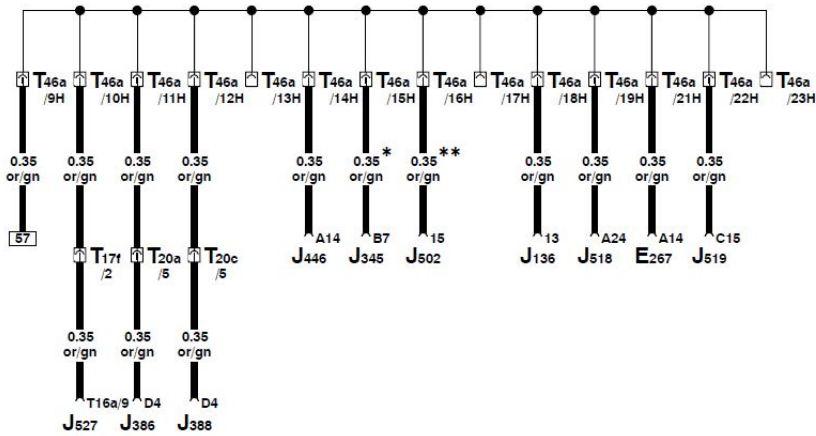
$T_{46a}$ /9H
$T_{46a}$ /10H
$T_{46a}$ /11H
$T_{46a}$ /12H
$T_{46a}$ /13H
$T_{46a}$ /14H
$T_{46a}$ /15H
$T_{46a}$ /16H
$T_{46a}$ /17H
$T_{46a}$ /18H
$T_{46a}$ /19H
$T_{46a}$ /21H
$T_{46a}$ /22H
$T_{46a}$ /23H

0.35 or/gn
57

0.35 or/gn
$T_{17f}$ /2
0.35 or/gn
T16a/9
$J_{527}$

0.35 or/gn
$T_{20a}$ /5
0.35 or/gn
D4
$J_{386}$

0.35 or/gn
$T_{20c}$ /5
0.35 or/gn
D4
$J_{388}$

0.35 or/gn
A14
$J_{446}$

0.35 or/gn *
B7
$J_{345}$

0.35 or/gn **
15
$J_{502}$

0.35 or/gn
13
$J_{136}$

0.35 or/gn
A24
$J_{518}$

0.35 or/gn
A14
$E_{267}$

0.35 or/gn
C15
$J_{519}$